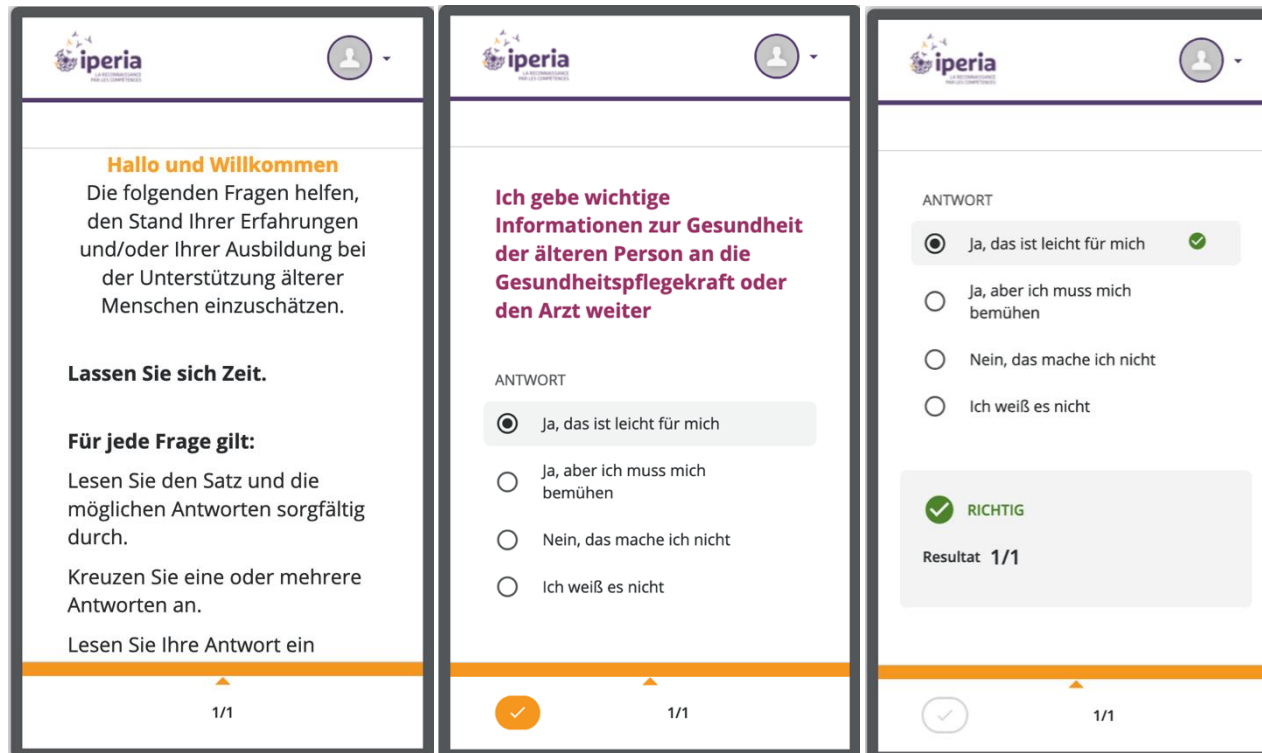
iperia
LA RECONNAISSANCE PAR LES COMPÉTENCES

Hallo und Willkommen
Die folgenden Fragen helfen, den Stand Ihrer Erfahrungen und/oder Ihrer Ausbildung bei der Unterstützung älterer Menschen einzuschätzen.

Lassen Sie sich Zeit.

Für jede Frage gilt:

Lesen Sie den Satz und die möglichen Antworten sorgfältig durch.

Kreuzen Sie eine oder mehrere Antworten an.

Lesen Sie Ihre Antwort ein

1/1

iperia
LA RECONNAISSANCE PAR LES COMPÉTENCES

Ich gebe wichtige Informationen zur Gesundheit der älteren Person an die Gesundheitspflegekraft oder den Arzt weiter

ANTWORT

Ja, das ist leicht für mich

Ja, aber ich muss mich bemühen

Nein, das mache ich nicht

Ich weiß es nicht

1/1

iperia
LA RECONNAISSANCE PAR LES COMPÉTENCES

ANTWORT

Ja, das ist leicht für mich

Ja, aber ich muss mich bemühen

Nein, das mache ich nicht

Ich weiß es nicht

RICHTIG

Resultat 1/1

1/1